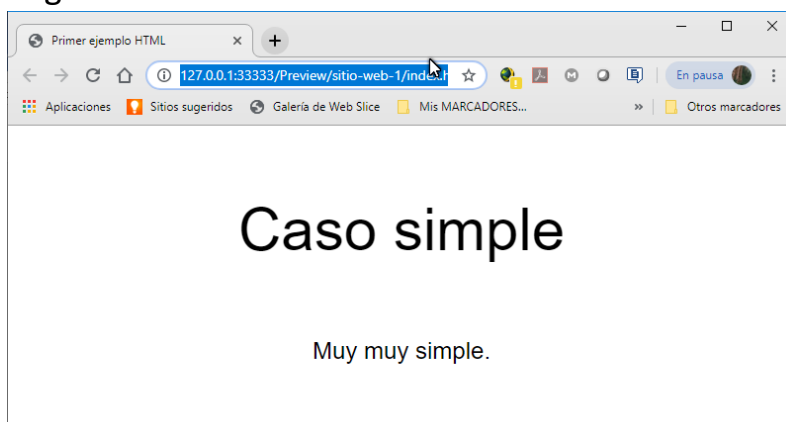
Primer ejemplo HTML

127.0.0.1:33333/Preview/sitio-web-1/index.h

En pausa

Aplicaciones   Sitios sugeridos   Galería de Web Slice   Mis MARCADORES...   »   Otros marcadores

Caso simple

Muy muy simple.